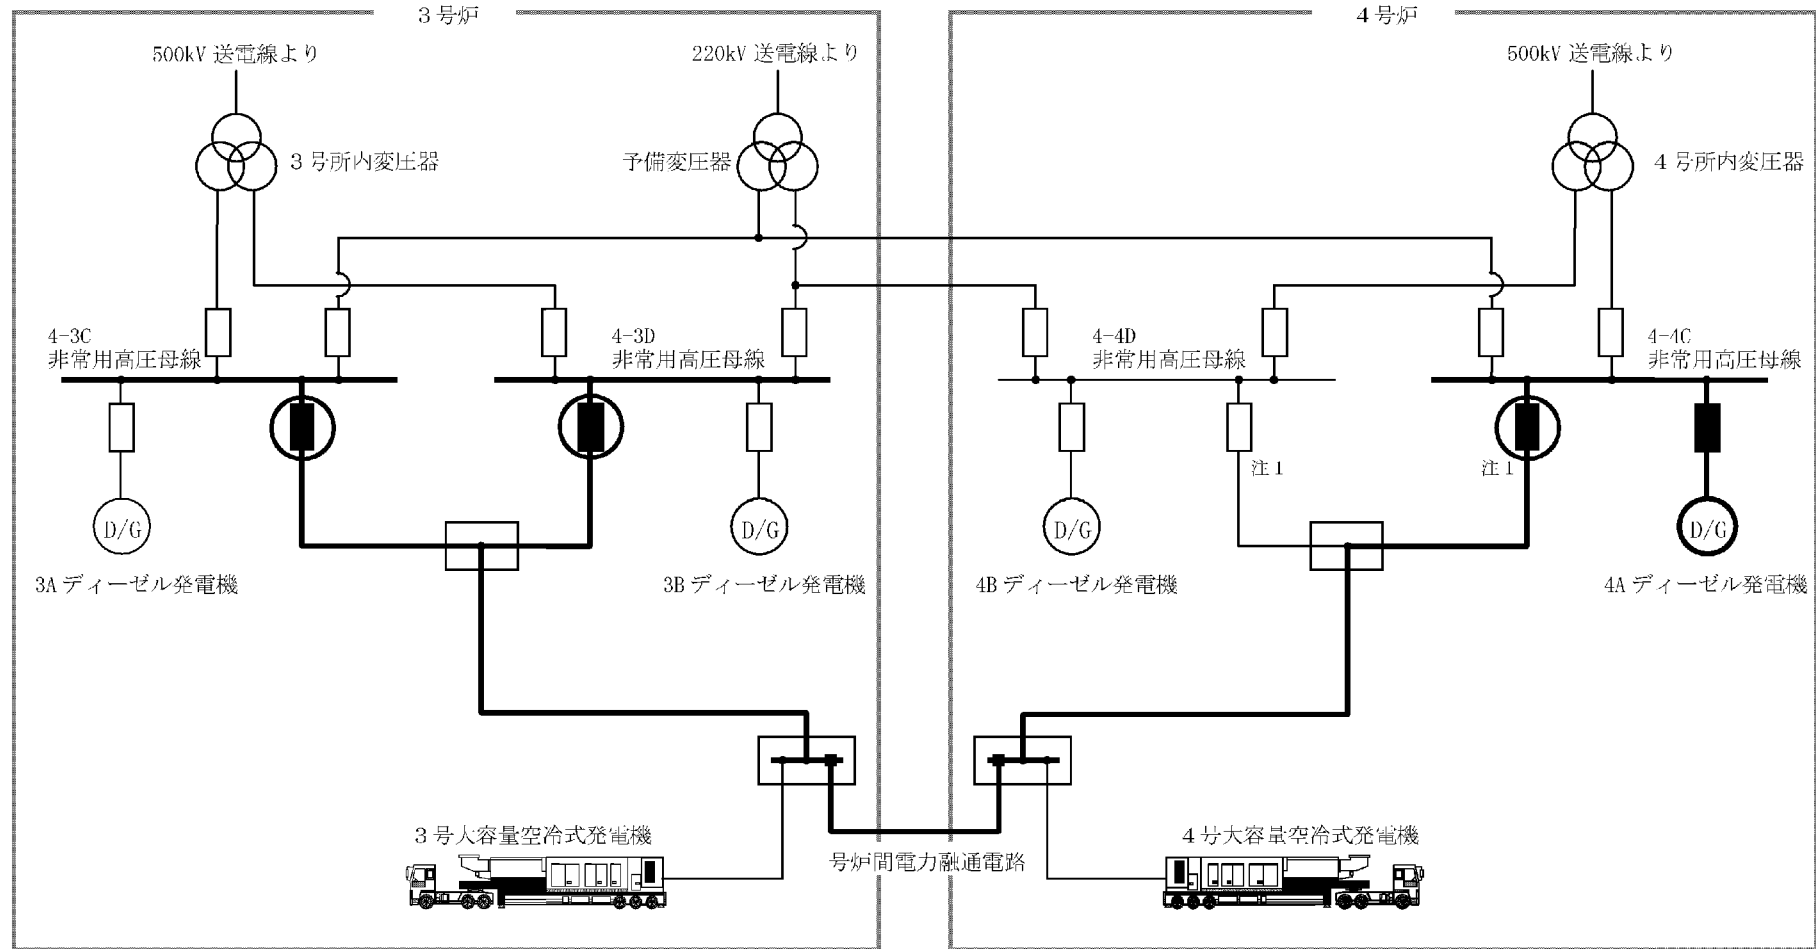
３号炉

500kV 送電線より

220kV 送電線より

３号所内変圧器

予備変圧器

4-3C
非常用高圧母線

4-3D
非常用高圧母線

D/G

D/G

3A ディーゼル発電機

3B ディーゼル発電機

３号大容量空冷式発電機

号炉間電力融通電路

４号炉

500kV 送電線より

４号所内変圧器

4-4D
非常用高圧母線

4-4C
非常用高圧母線

注１

注１

D/G

D/G

4B ディーゼル発電機

4A ディーゼル発電機

４号大容量空冷式発電機